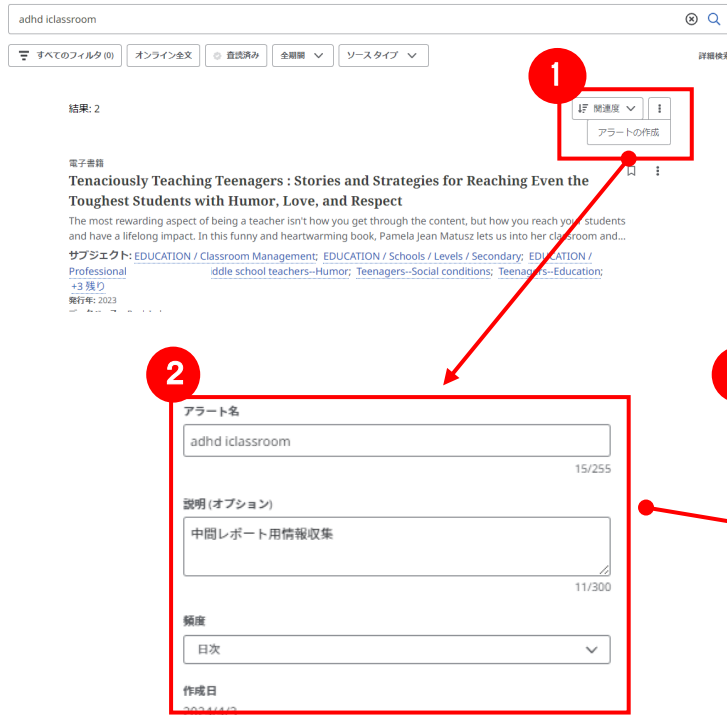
adhd iclassroom

すべてのフィルタ (0) オンライン全文 査読済み 全期間 ソースタイプ 詳細検

1

結果: 2

関連度

アラートの作成

電子書籍

Tenaciously Teaching Teenagers : Stories and Strategies for Reaching Even the Toughest Students with Humor, Love, and Respect

The most rewarding aspect of being a teacher isn't how you get through the content, but how you reach yo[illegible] students and have a lifelong impact. In this funny and heartwarming book, Pamela Jean Matusz lets us into her classroom and...

サブジェクト: EDUCATION / Classroom Management; EDUCATION / Schools / Levels / Secondary; EDUCATION / Professional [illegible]ddle school teachers--Humor; Teenagers--Social conditions; Teenag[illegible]s--Education; +3 残り

発行年: 2023

2

アラート名

adhd iclassroom

15/255

説明 (オプション)

中間レポート用情報収集

11/300

頻度

日次

作成日

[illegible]